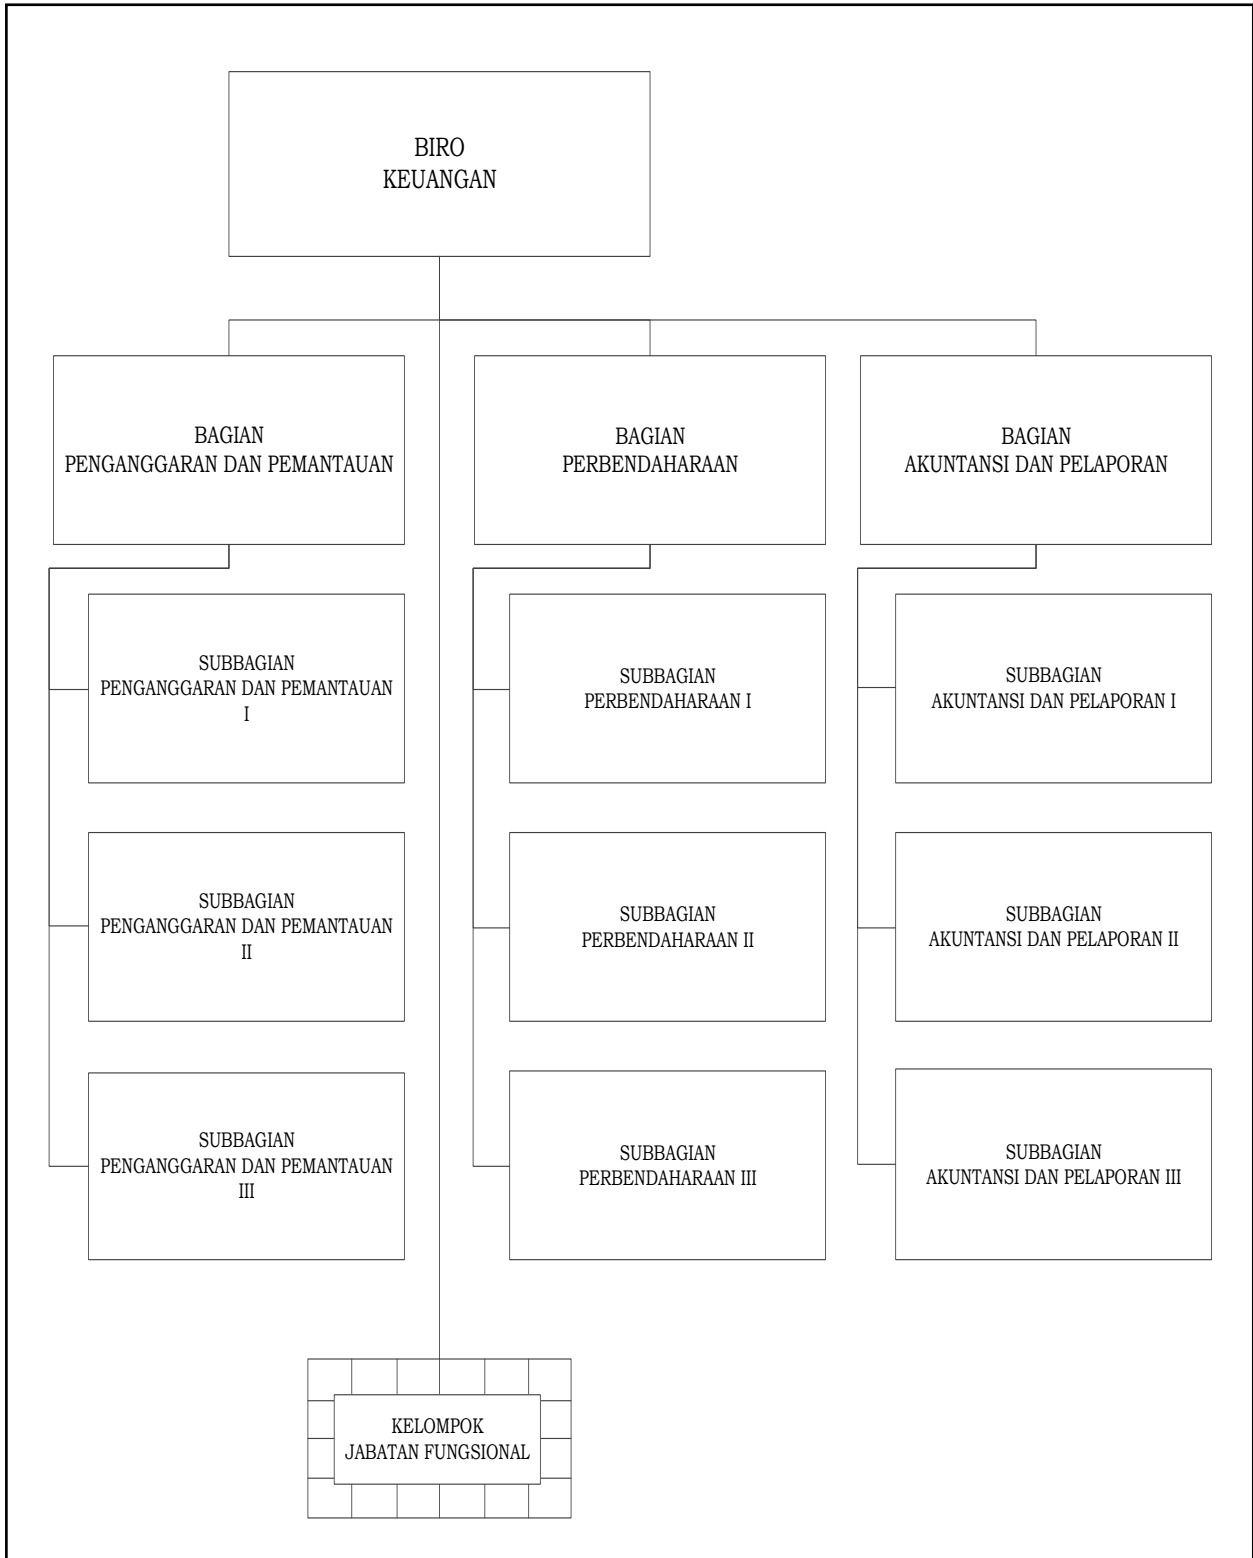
BIRO
KEUANGAN

BAGIAN
PENGANGGARAN DAN PEMANTAUAN

BAGIAN
PERBENDAHARAAN

BAGIAN
AKUNTANSI DAN PELAPORAN

SUBBAGIAN
PENGANGGARAN DAN PEMANTAUAN
I

SUBBAGIAN
PENGANGGARAN DAN PEMANTAUAN
II

SUBBAGIAN
PENGANGGARAN DAN PEMANTAUAN
III

SUBBAGIAN
PERBENDAHARAAN I

SUBBAGIAN
PERBENDAHARAAN II

SUBBAGIAN
PERBENDAHARAAN III

SUBBAGIAN
AKUNTANSI DAN PELAPORAN I

SUBBAGIAN
AKUNTANSI DAN PELAPORAN II

SUBBAGIAN
AKUNTANSI DAN PELAPORAN III

KELOMPOK
JABATAN FUNGSIONAL